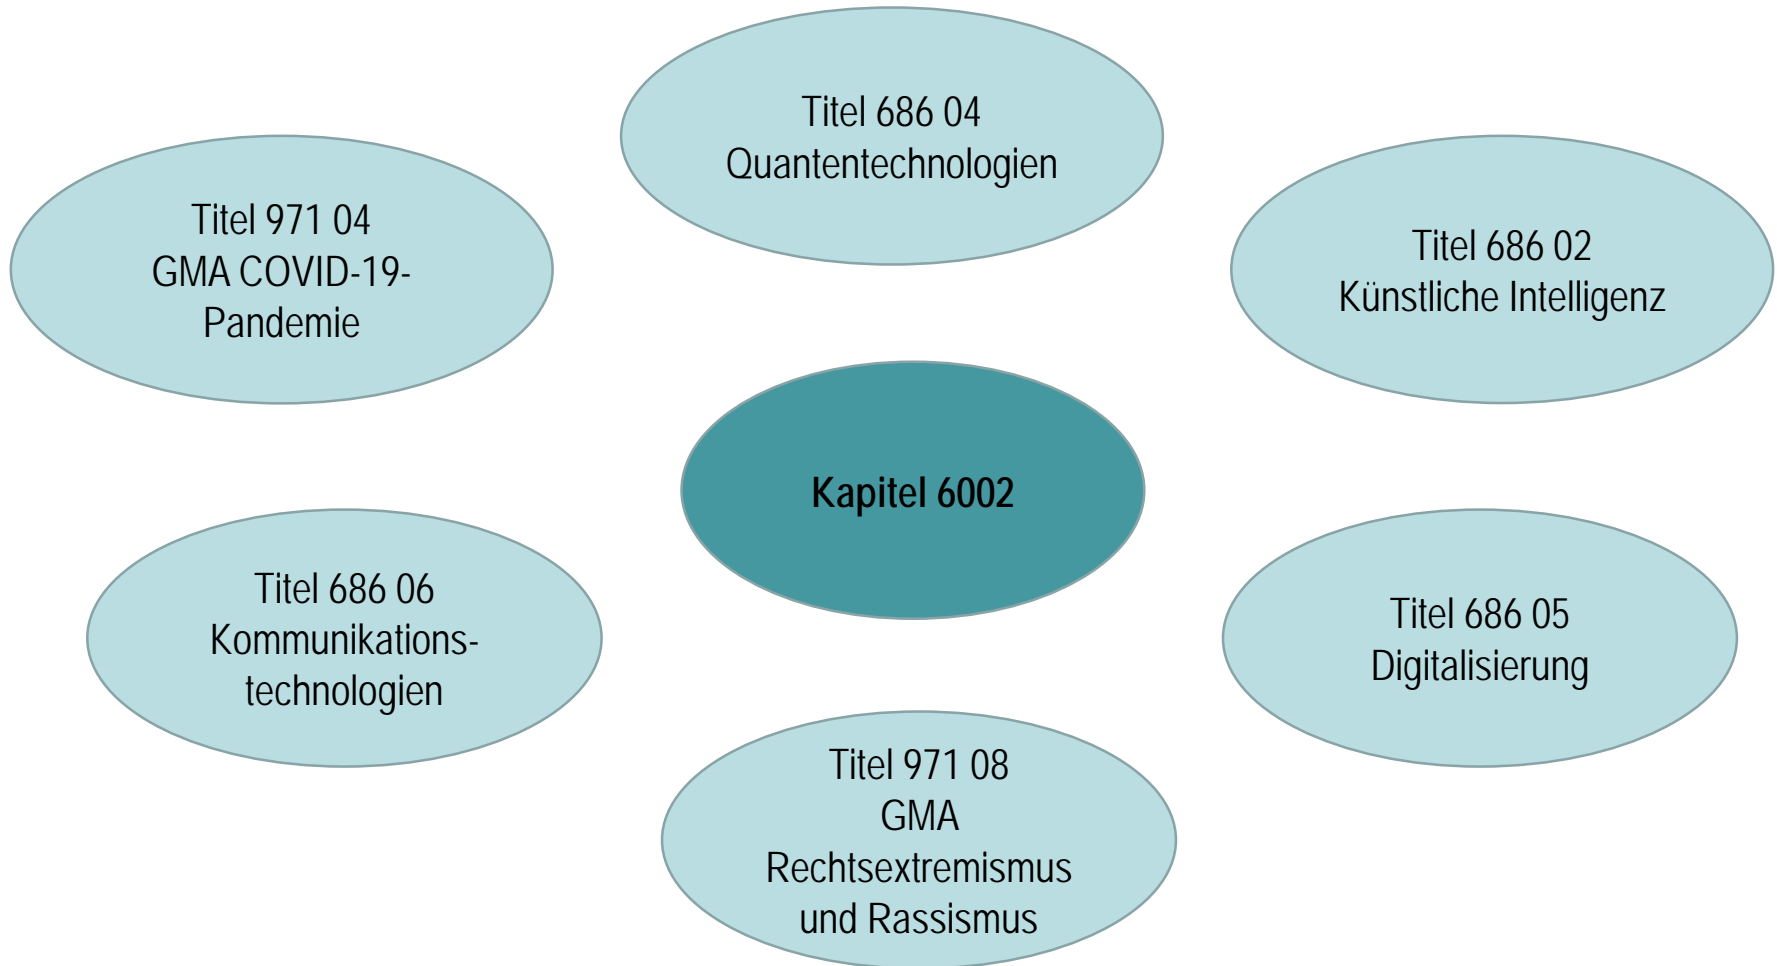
Titel 686 04
Quantentechnologien

Titel 971 04
GMA COVID-19-Pandemie

Titel 686 02
Künstliche Intelligenz

Kapitel 6002

Titel 686 06
Kommunikationstechnologien

Titel 686 05
Digitalisierung

Titel 971 08
GMA
Rechtsextremismus
und Rassismus